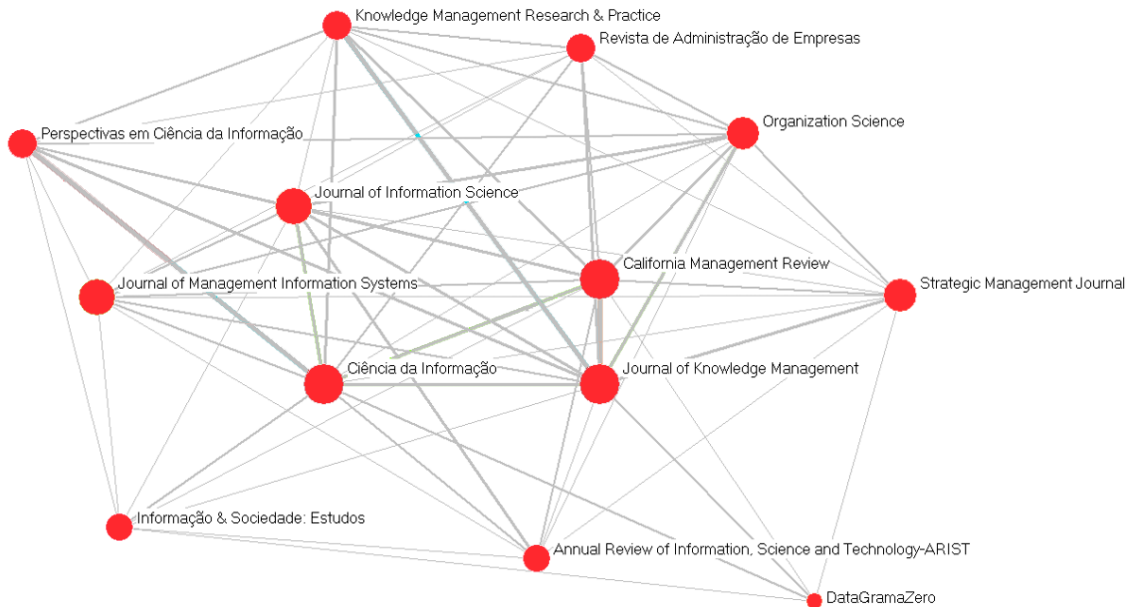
Knowledge Management Research & Practice
Revista de Administração de Empresas
Perspectivas em Ciência da Informação
Organization Science
Journal of Information Science
California Management Review
Journal of Management Information Systems
Strategic Management Journal
Ciência da Informação
Journal of Knowledge Management
Informação & Sociedade: Estudos
Annual Review of Information, Science and Technology-ARIST
DataGramaZero